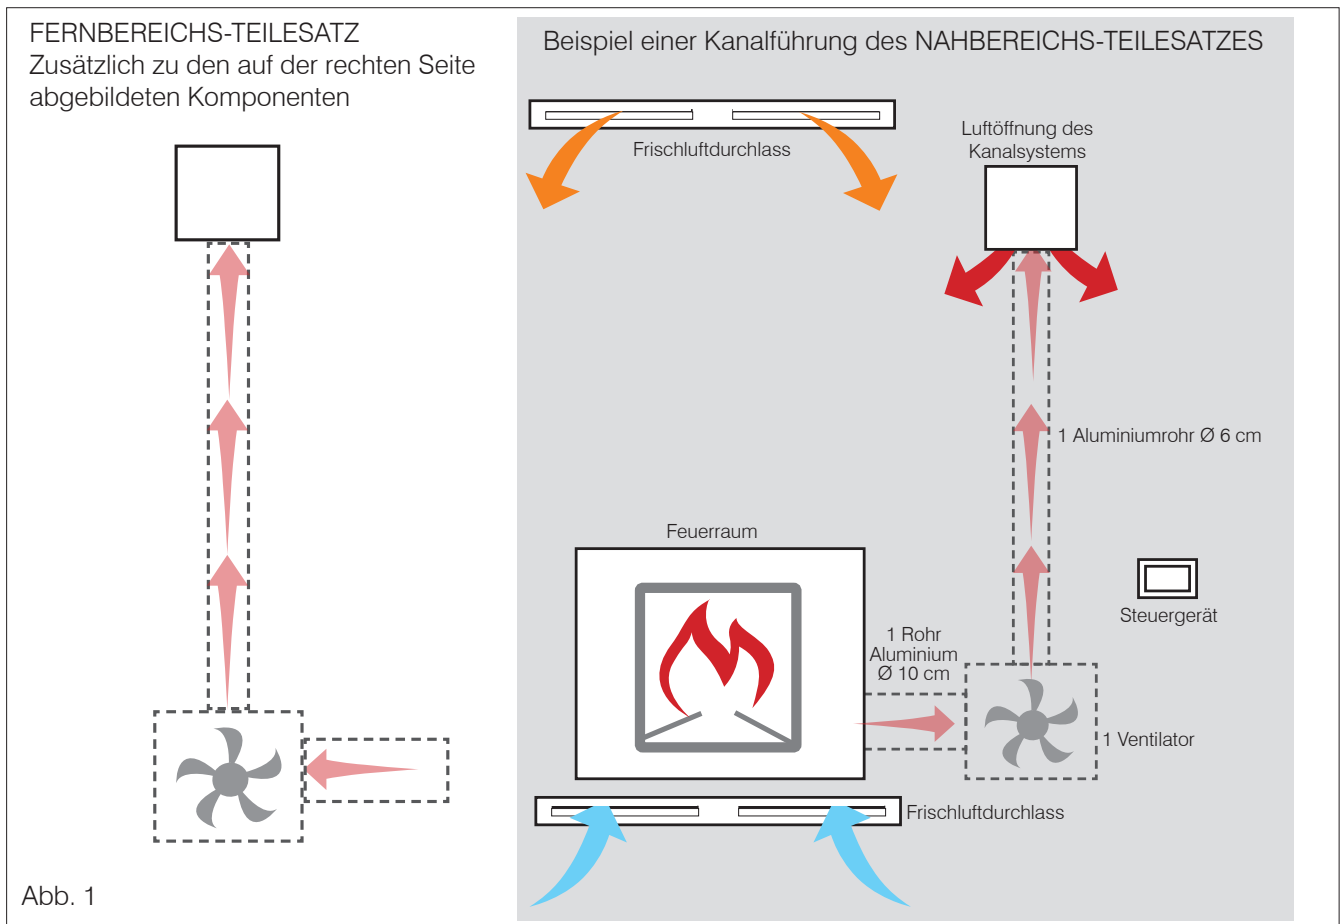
FERNBEREICHS-TEILESATZ
Zusätzlich zu den auf der rechten Seite abgebildeten Komponenten

Beispiel einer Kanalführung des NAHBEREICHS-TEILESATZES

Frischluftdurchlass

Luftöffnung des Kanalsystems

1 Aluminiumrohr Ø 6 cm

Feuerraum

Steuergerät

1 Rohr Aluminium Ø 10 cm

1 Ventilator

Frischluftdurchlass

Abb. 1